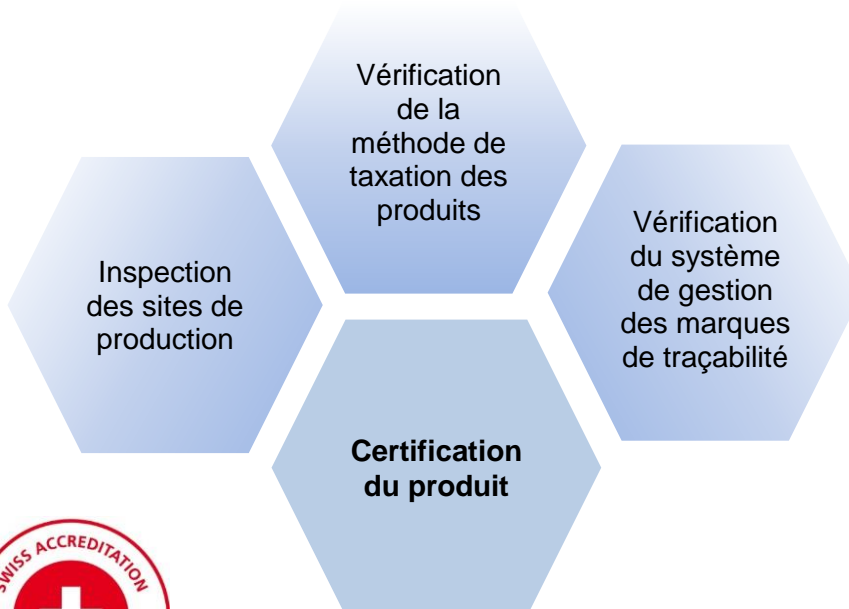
Vérification de la méthode de taxation des produits

Inspection des sites de production

Vérification du système de gestion des marques de traçabilité

**Certification du produit**

SWISS ACCREDITATION